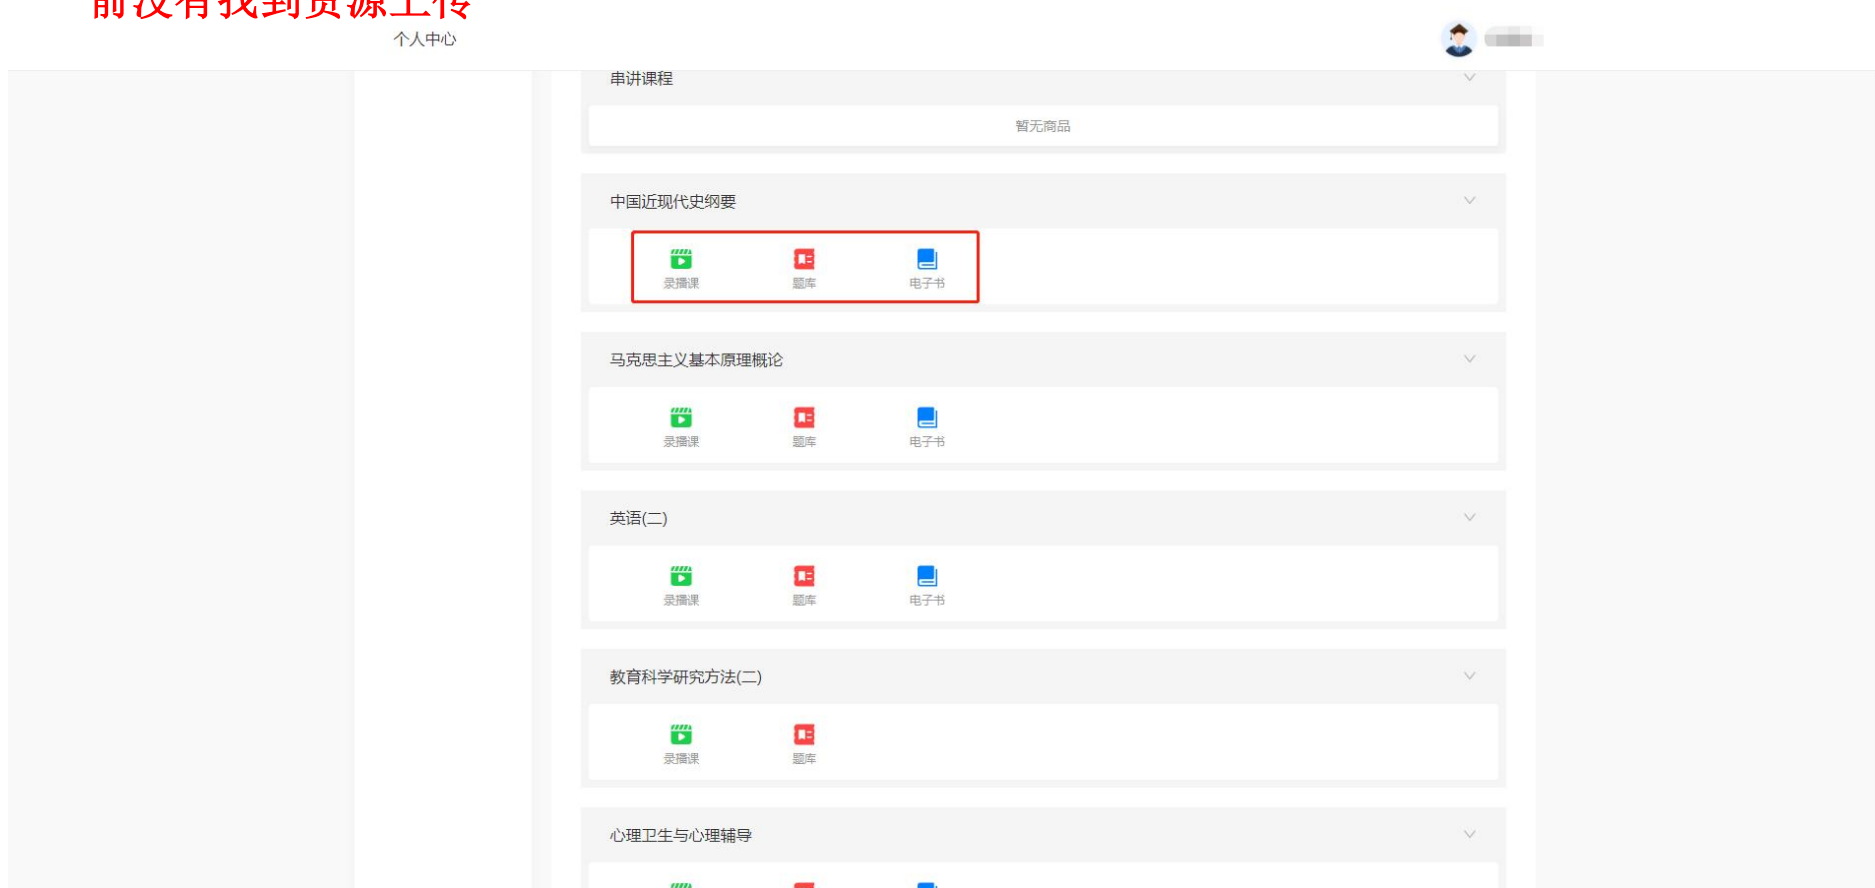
前没有找到资源上传

个人中心

串讲课程

暂无商品

中国近现代史纲要

录播课 题库 电子书

马克思主义基本原理概论

录播课 题库 电子书

英语(二)

录播课 题库 电子书

教育科学研究方法(二)

录播课 题库

心理卫生与心理辅导